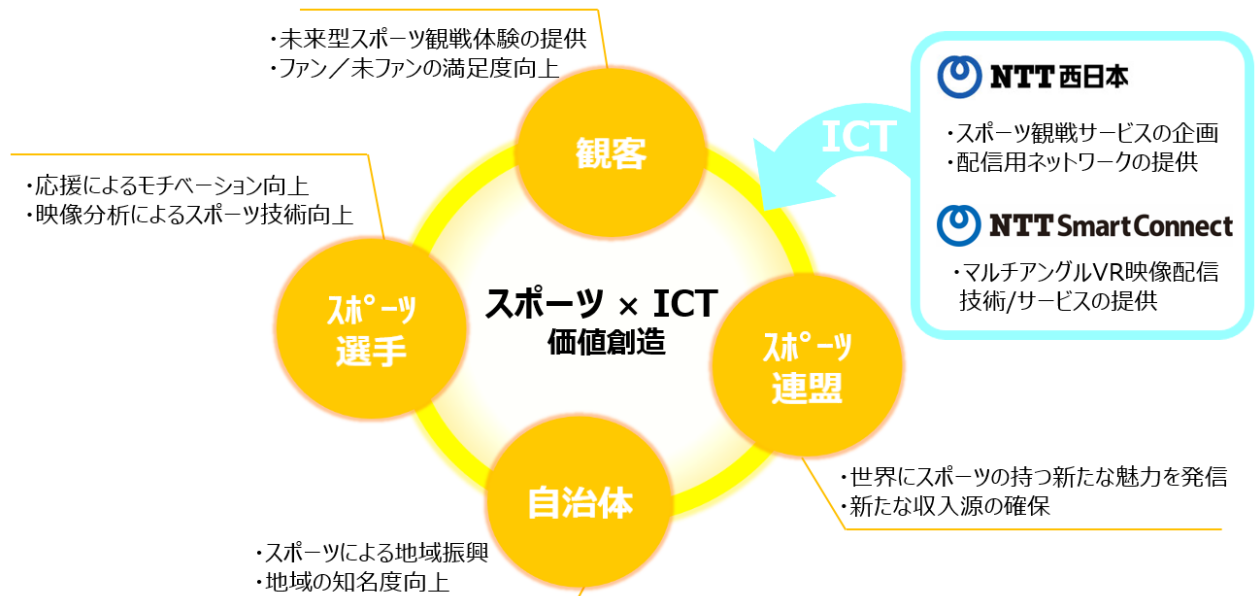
・未来型スポーツ観戦体験の提供
・ファン／未ファンの満足度向上

観客

・応援によるモチベーション向上
・映像分析によるスポーツ技術向上

スポーツ
選手

スポーツ × ICT
価値創造

ICT

NTT西日本

・スポーツ観戦サービスの企画
・配信用ネットワークの提供

NTT SmartConnect

・マルチアングルVR映像配信技術/サービスの提供

スポーツ
連盟

・世界にスポーツの持つ新たな魅力を発信
・新たな収入源の確保

自治体

・スポーツによる地域振興
・地域の知名度向上